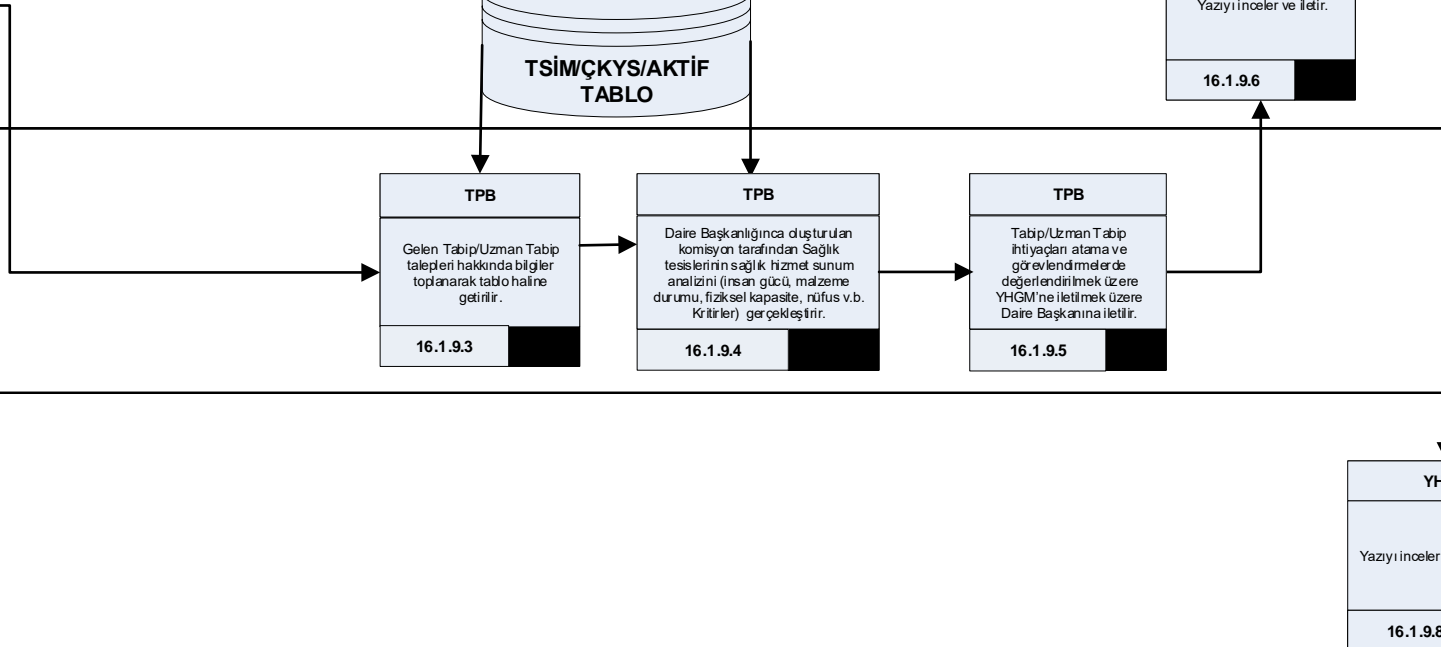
Yazıyı inceler ve iletir.

16.1.9.6

TSİM/ÇKYS/AKTİF TABLO

TPB

Gelen Tabip/Uzman Tabip talepleri hakkında bilgiler toplanarak tablo haline getirilir.

16.1.9.3

TPB

Daire Başkanlığınca oluşturulan komisyon tarafından Sağlık tesislerinin sağlık hizmet sunum analizini (insan gücü, malzeme durumu, fiziksel kapasite, nüfus v.b. Kritirler) gerçekleştirir.

16.1.9.4

TPB

Tabip/Uzman Tabip ihtiyaçları atama ve görevlendirmelerde değerlendirilmek üzere YHGM'ne iletilmek üzere Daire Başkanına iletilir.

16.1.9.5

YH

Yazıyı inceler

16.1.9.8